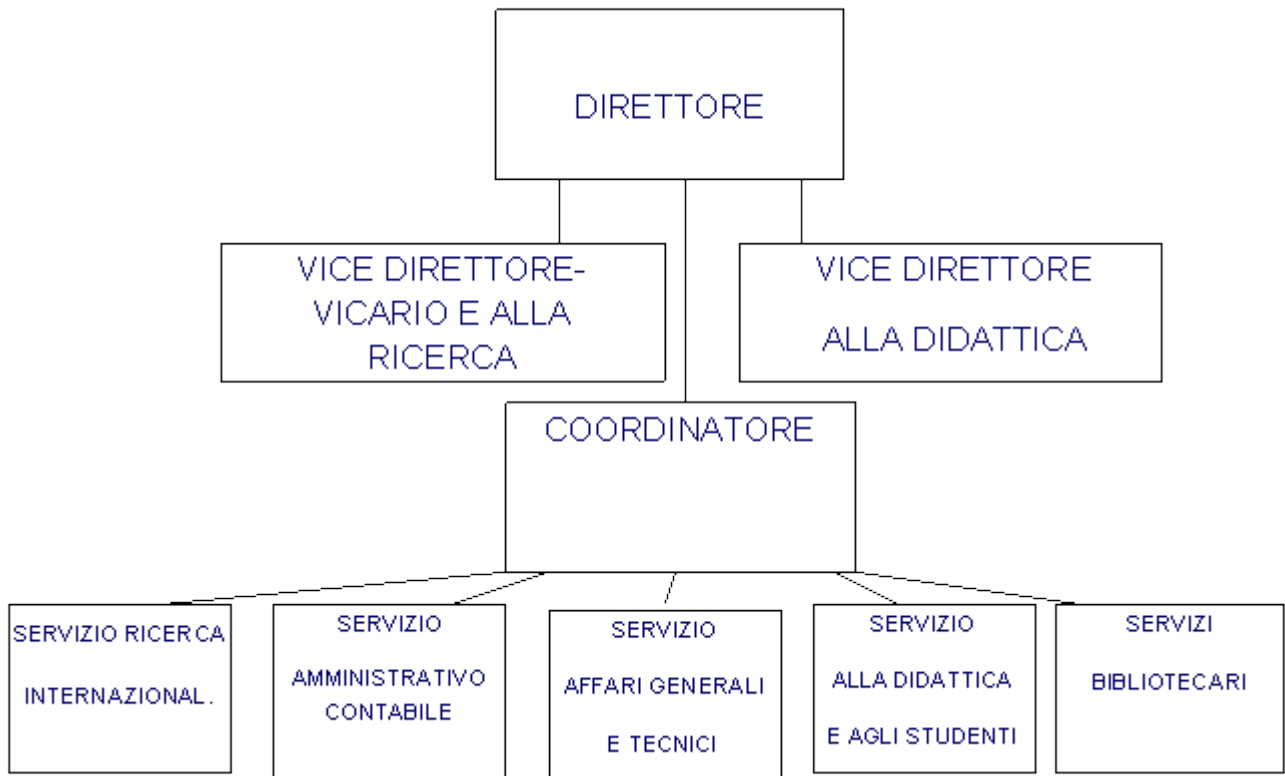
DIRETTORE

VICE DIRETTORE-VICARIO E ALLA RICERCA

VICE DIRETTORE ALLA DIDATTICA

COORDINATORE

SERVIZIO RICERCA INTERNAZIONAL.

SERVIZIO AMMINISTRATIVO CONTABILE

SERVIZIO AFFARI GENERALI E TECNICI

SERVIZIO ALLA DIDATTICA E AGLI STUDENTI

SERVIZI BIBLIOTECARI